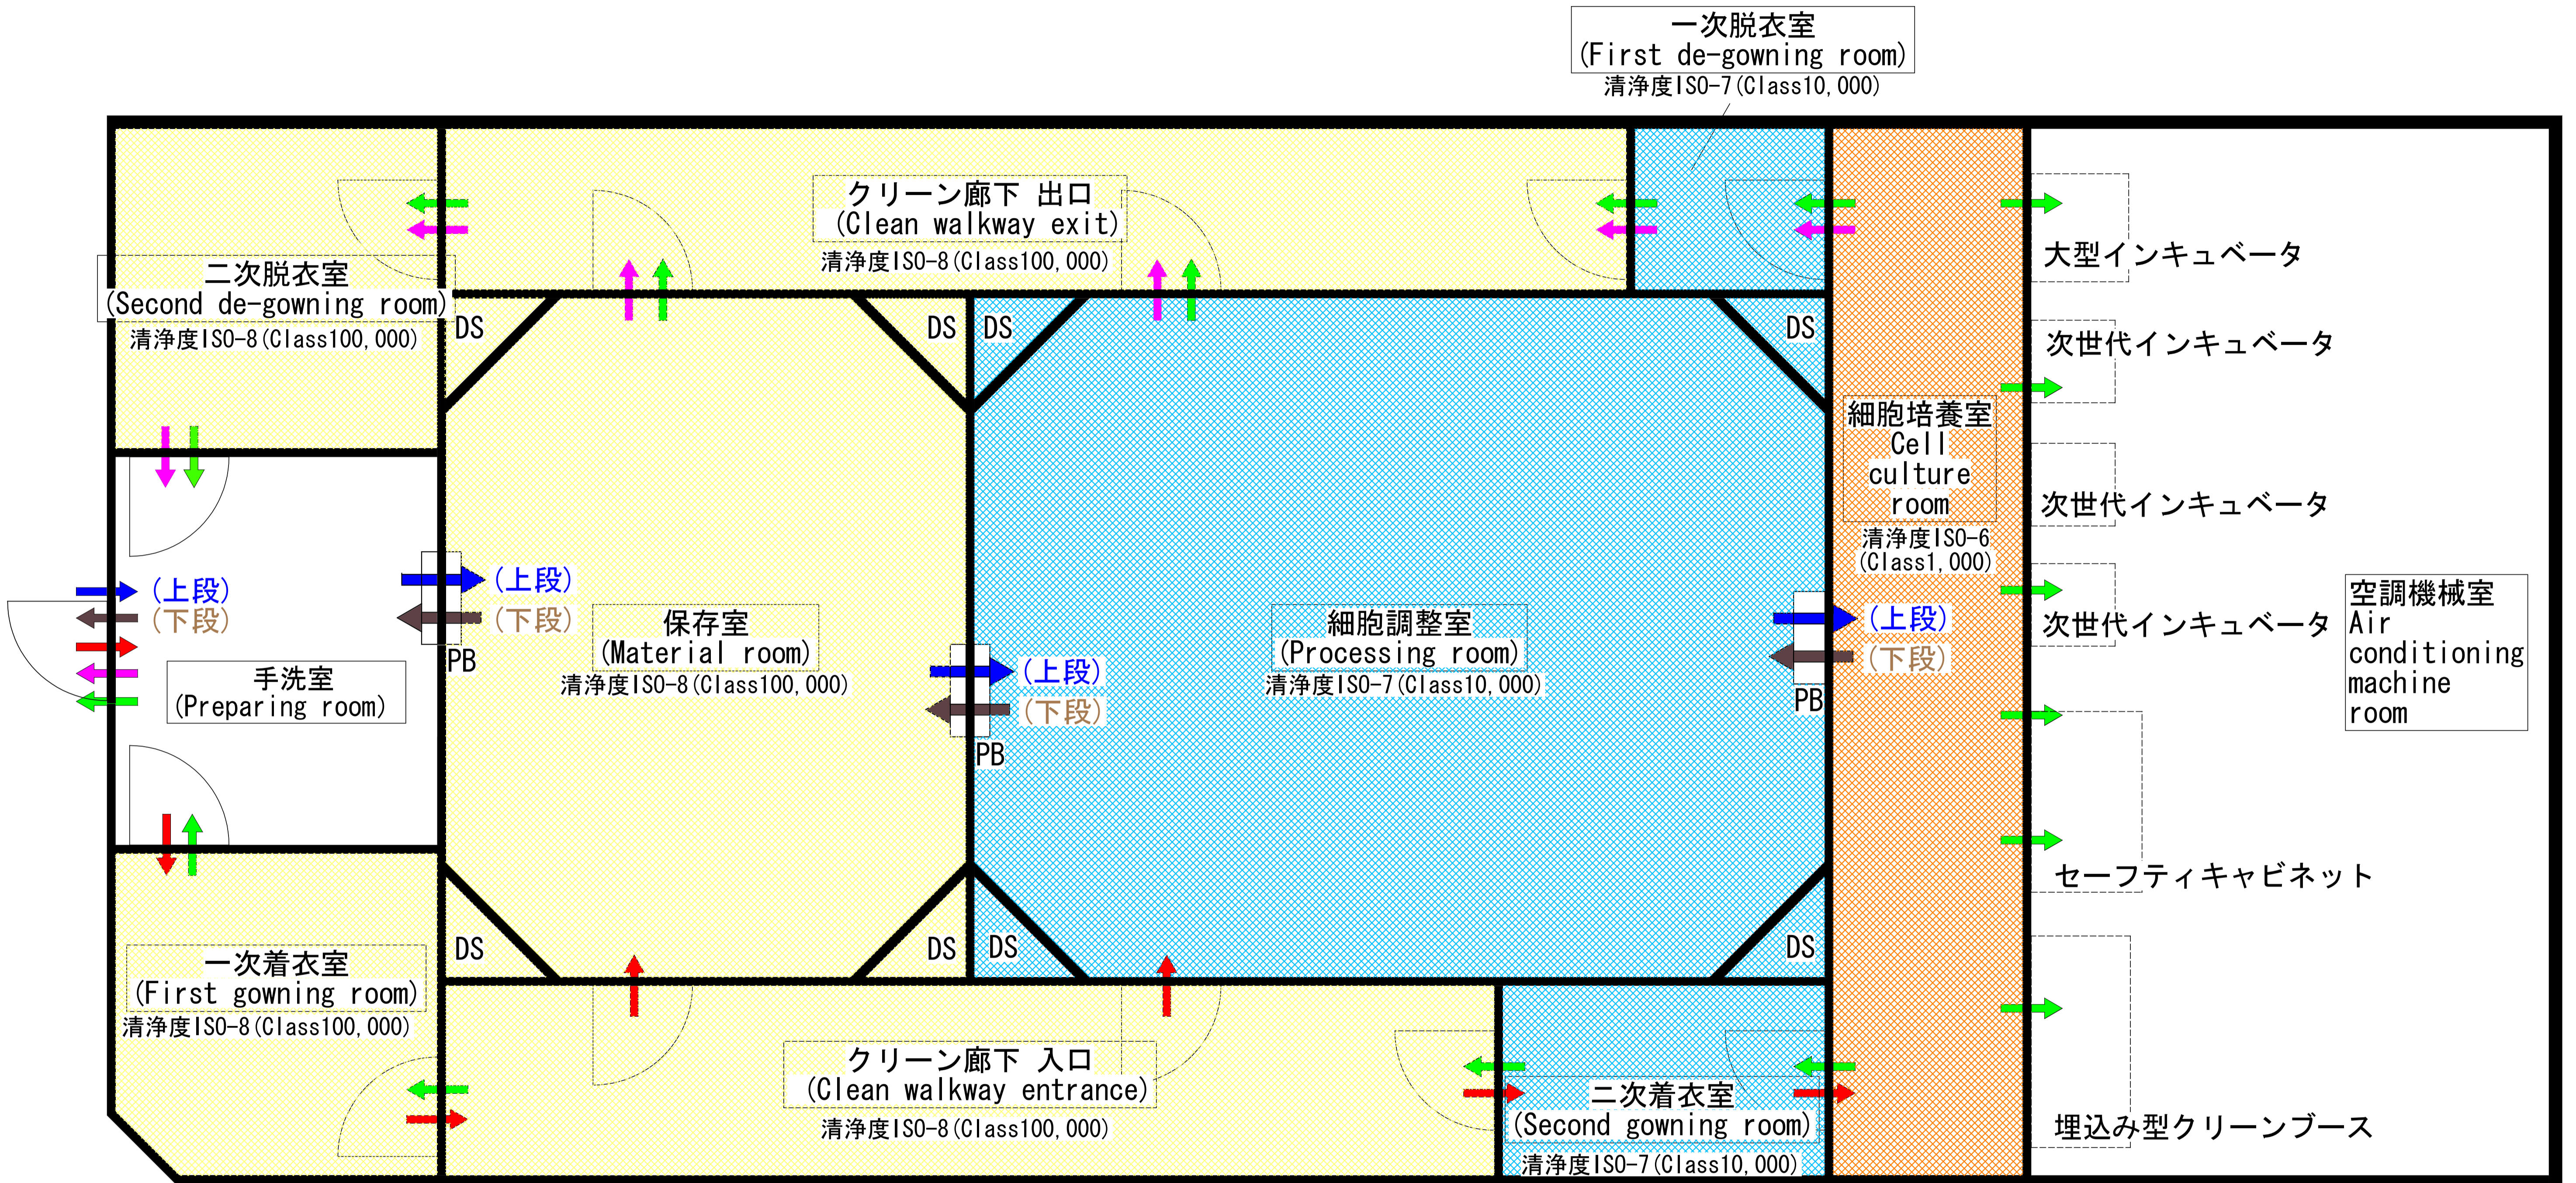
一次脱衣室
(First de-gowning room)
清浄度ISO-7(Class10,000)

クリーン廊下 出口
(Clean walkway exit)
清浄度ISO-8(Class100,000)

二次脱衣室
(Second de-gowning room)
清浄度ISO-8(Class100,000)

DS
DS
DS
DS

大型インキュベータ
次世代インキュベータ
次世代インキュベータ
次世代インキュベータ
セーフティキャビネット
埋込み型クリーンブース

細胞培養室
Cell culture room
清浄度ISO-6
(Class1,000)

空調機械室
Air conditioning machine room

(上段)
(下段)
(上段)
(下段)
PB

手洗室
(Preparing room)

保存室
(Material room)
清浄度ISO-8(Class100,000)

(上段)
(下段)
PB

細胞調整室
(Processing room)
清浄度ISO-7(Class10,000)

(上段)
(下段)
PB

DS
DS
DS
DS

一次着衣室
(First gowning room)
清浄度ISO-8(Class100,000)

クリーン廊下 入口
(Clean walkway entrance)
清浄度ISO-8(Class100,000)

二次着衣室
(Second gowning room)
清浄度ISO-7(Class10,000)